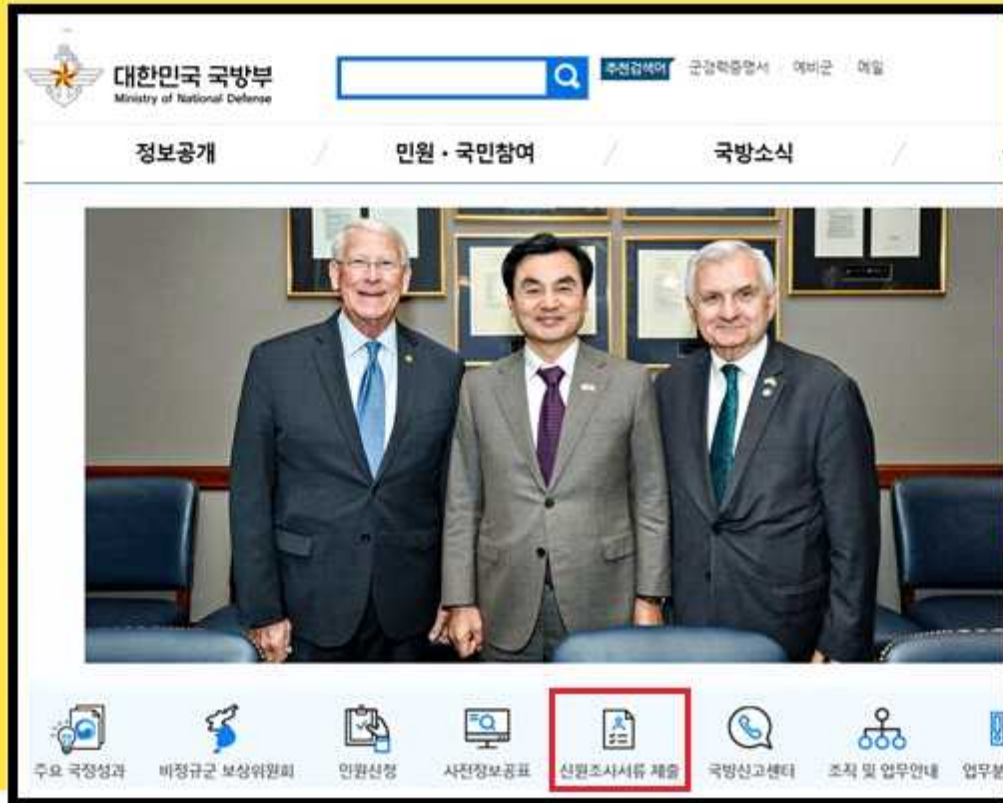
대한민국 국방부
Ministry of National Defense

추천검색어 군경력증명서 예비군 메일

정보공개 민원 · 국민참여 국방소식

주요 국정성과 비정규군 보상위원회 민원신청 사전정보공표 신원조사서류 제출 국방신고센터 조직 및 업무안내 업무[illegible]